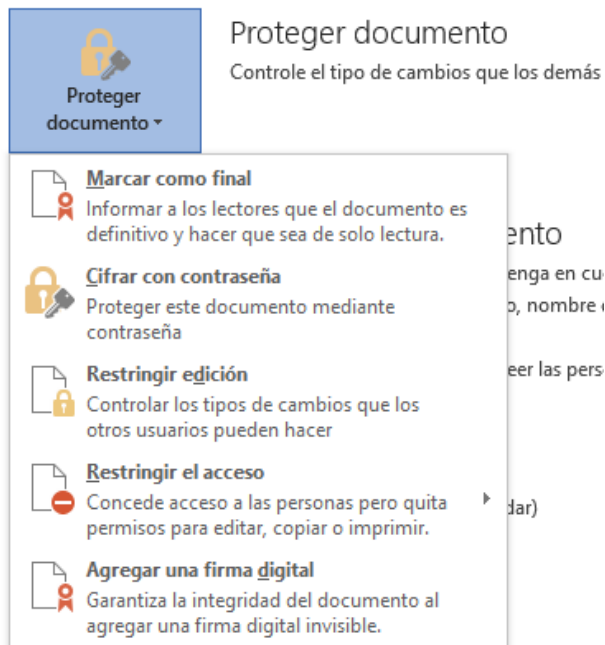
Proteger documento

Proteger documento

Controle el tipo de cambios que los demás

Marcar como final
Informar a los lectores que el documento es definitivo y hacer que sea de solo lectura.

nto

Cifrar con contraseña
Proteger este documento mediante contraseña

enga en cu
o, nombre

Restringir edición
Controlar los tipos de cambios que los otros usuarios pueden hacer

eer las pers

Restringir el acceso
Concede acceso a las personas pero quita permisos para editar, copiar o imprimir.

dar)

Agregar una firma digital
Garantiza la integridad del documento al agregar una firma digital invisible.